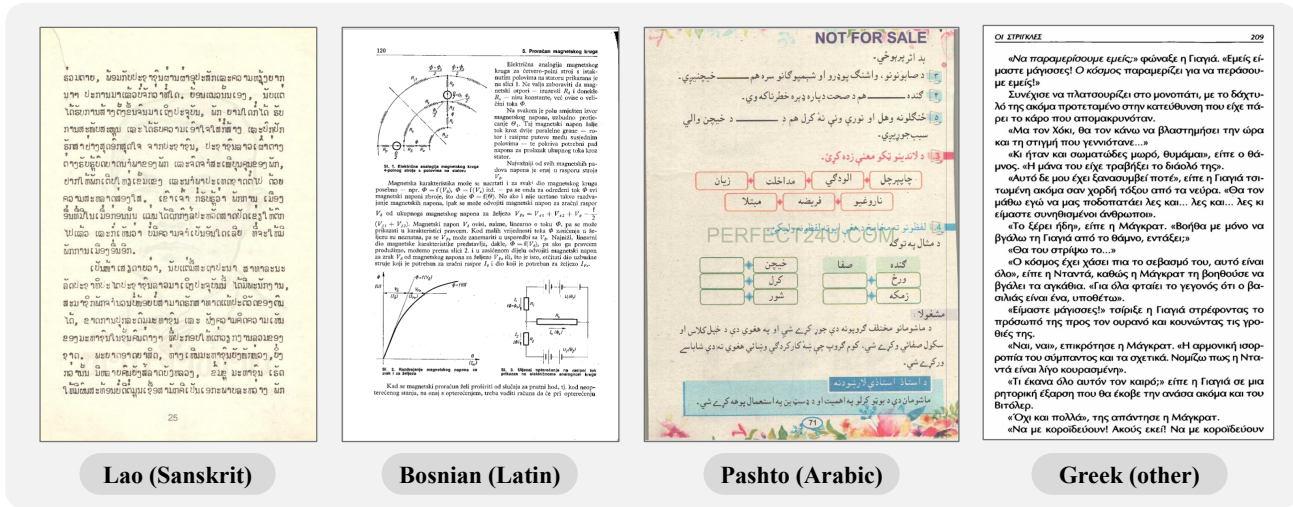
25

120

5. Proračun magnetskog kruga

NOT FOR SALE

71

PERFECT24U.COM

ΟΙ ΣΤΡΙΓΚΛΕΣ

209

«Να παραμερίσουμε εμείς;» φώναξε η Γιαγιά. «Εμείς είμαστε μάγισσες! Ο κόσμος παραμερίζει για να περάσουμε εμείς!»

Συνέχισε να πλατσουρίζει στο μονοπάτι, με το δάχτυλό της ακόμα προτεταμένο στην κατεύθυνση που είχε πάρει το κάρο που απομακρυνόταν.

«Μα τον Χόκι, θα τον κάνω να βλαστημήσει την ώρα και τη στιγμή που γεννιόταν...»

«Κι ήταν και σωματώδες μωρό, θυμάμαι», είπε ο θάμνος. «Η μάνα του είχε τραβήξει το διαολό της».

«Αυτό δε μου έχει ξανασυμβεί ποτέ», είπε η Γιαγιά τεντωμένη ακόμα σαν χορδή τόξου από τα νεύρα. «Θα τον μάθω εγώ να μας ποδοπατάει λες και... λες και... λες κι είμαστε συνηθισμένοι άνθρωποι».

«Το ξέρει ήδη», είπε η Μάγκρατ. «Βοήθα με μόνο να βγάλω τη Γιαγιά από το θάμνο, εντάξει;»

«Θα του στρίψω το...»

«Ο κόσμος έχει χάσει πια το σεβασμό του, αυτό είναι όλο», είπε η Νταντά, καθώς η Μάγκρατ τη βοηθούσε να βγάλει τα αγκάθια. «Για όλα φταίει το γεγονός ότι ο βασιλιάς είναι ένα, υποθέτω».

«Είμαστε μάγισσες!» τσίριξε η Γιαγιά στρέφοντας το πρόσωπό της προς τον ουρανό και κουνώντας τις γροθιές της.

«Ναι, ναι», επικρότησε η Μάγκρατ. «Η αρμονική ισορροπία του σύμπαντος και τα σχετικά. Νομίζω πως η Νταντά είναι λίγο κουρασμένη».

«Τι έκανα όλο αυτόν τον καιρό;» είπε η Γιαγιά σε μια ρητορική έξαρση που θα έκοβε την ανάσα ακόμα και του Βιτόλερ.

«Όχι και πολλά», της απάντησε η Μάγκρατ.

«Να με κοροϊδεύουν! Ακούς εκεί! Να με κοροϊδεύουν

Lao (Sanskrit)

Bosnian (Latin)

Pashto (Arabic)

Greek (other)